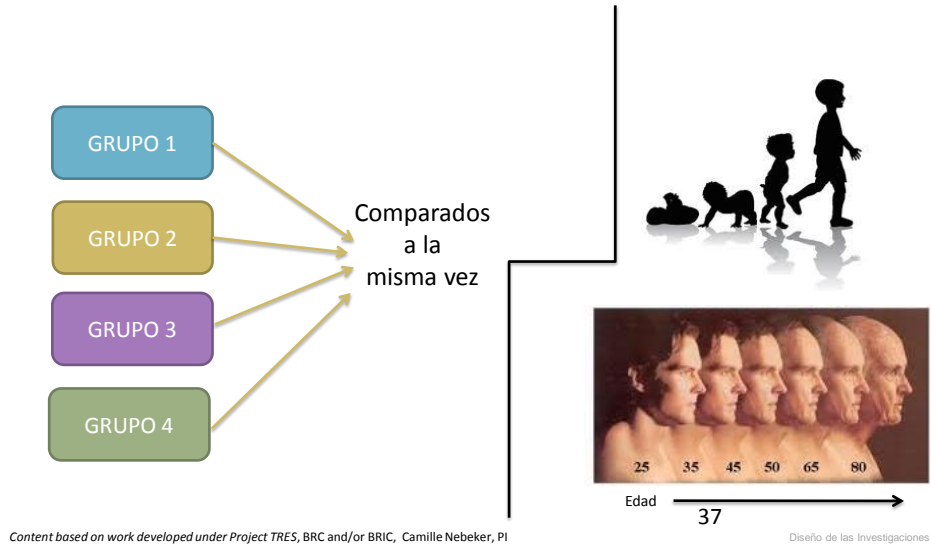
GRUPO 1

GRUPO 2

GRUPO 3

GRUPO 4

Comparados a la misma vez

25 35 45 50 65 80

Edad

37

Content based on work developed under Project TRES, BRC and/or BRIC, Camille Nebeker, PI

Diseño de las Investigaciones